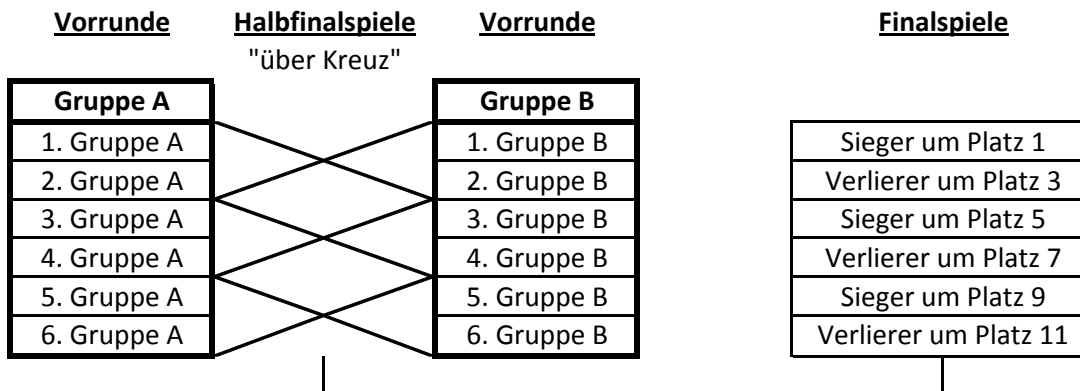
Vorrunde

Halbfinalspiele
"über Kreuz"

Vorrunde

Finalspiele

| Gruppe A |
|---|
| 1. Gruppe A |
| 2. Gruppe A |
| 3. Gruppe A |
| 4. Gruppe A |
| 5. Gruppe A |
| 6. Gruppe A |

| Gruppe B |
|---|
| 1. Gruppe B |
| 2. Gruppe B |
| 3. Gruppe B |
| 4. Gruppe B |
| 5. Gruppe B |
| 6. Gruppe B |

| Sieger um Platz 1 |
|---|
| Verlierer um Platz 3 |
| Sieger um Platz 5 |
| Verlierer um Platz 7 |
| Sieger um Platz 9 |
| Verlierer um Platz 11 |